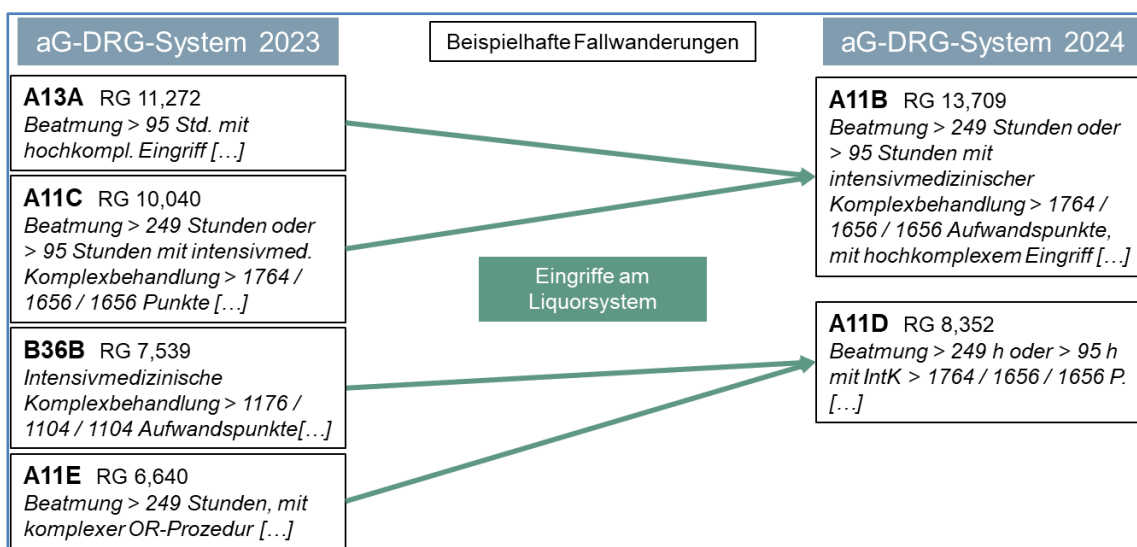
aG-DRG-System 2023

Beispielhafte Fallwanderungen

aG-DRG-System 2024

**A13A** RG 11,272
*Beatmung > 95 Std. mit hochkompl. Eingriff […]*

**A11C** RG 10,040
*Beatmung > 249 Stunden oder > 95 Stunden mit intensivmed. Komplexbehandlung > 1764 / 1656 / 1656 Punkte […]*

**B36B** RG 7,539
*Intensivmedizinische Komplexbehandlung > 1176 / 1104 / 1104 Aufwandspunkte[…]*

**A11E** RG 6,640
*Beatmung > 249 Stunden, mit komplexer OR-Prozedur […]*

Eingriffe am Liquorsystem

**A11B** RG 13,709
*Beatmung > 249 Stunden oder > 95 Stunden mit intensivmedizinischer Komplexbehandlung > 1764 / 1656 / 1656 Aufwandspunkte, mit hochkomplexem Eingriff […]*

**A11D** RG 8,352
*Beatmung > 249 h oder > 95 h mit IntK > 1764 / 1656 / 1656 P. […]*